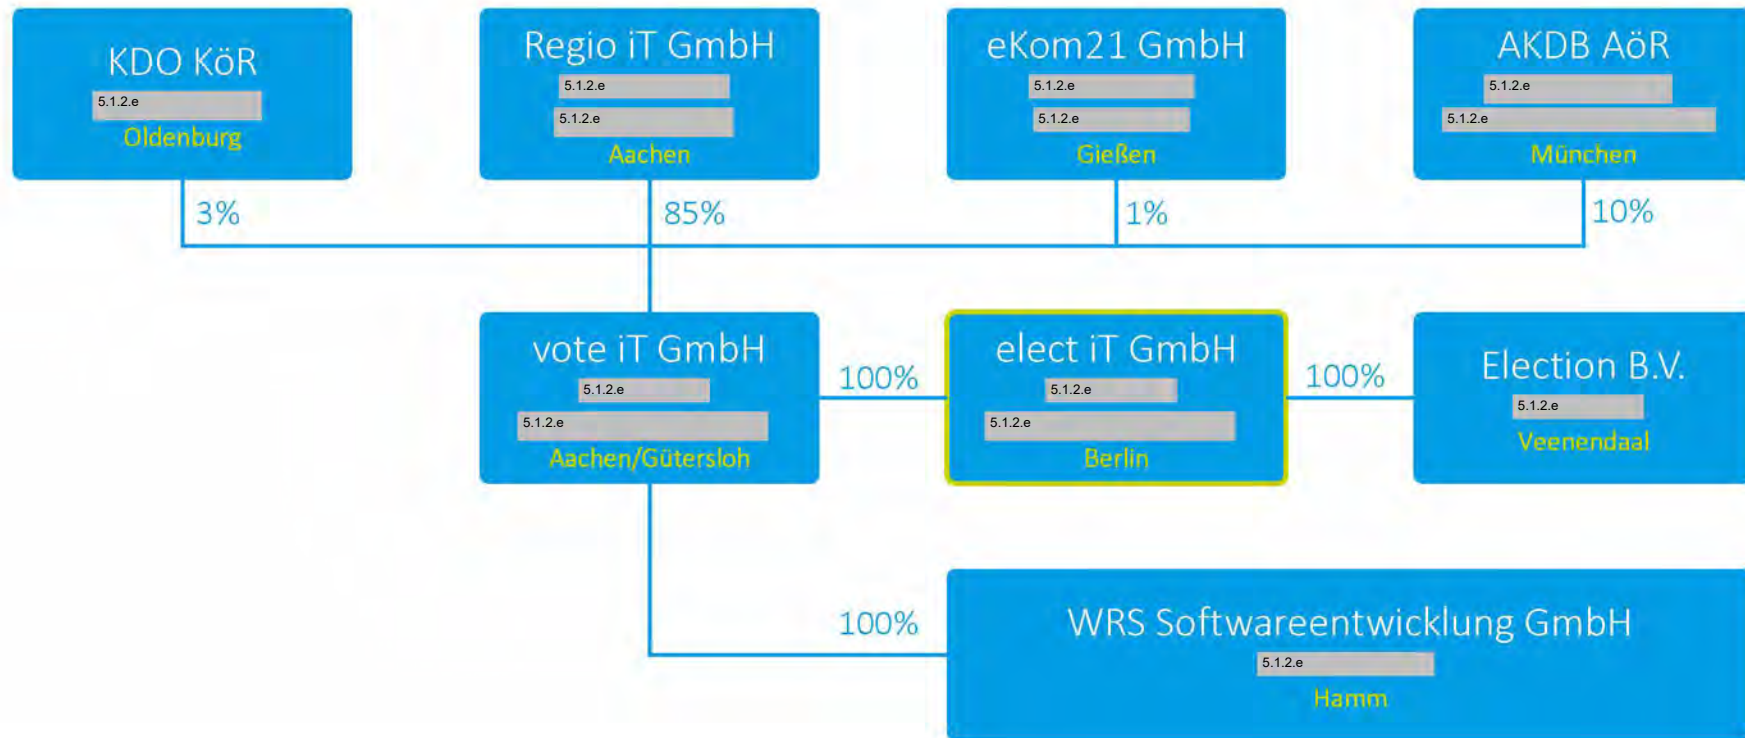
KDO KöR
5.1.2.e
Oldenburg

Regio iT GmbH
5.1.2.e
5.1.2.e
Aachen

eKom21 GmbH
5.1.2.e
5.1.2.e
Gießen

AKDB AöR
5.1.2.e
5.1.2.e
München

3%

85%

1%

10%

vote iT GmbH
5.1.2.e
5.1.2.e
Aachen/Gütersloh

100%

elect iT GmbH
5.1.2.e
5.1.2.e
Berlin

100%

Election B.V.
5.1.2.e
Veenendaal

100%

WRS Softwareentwicklung GmbH
5.1.2.e
Hamm